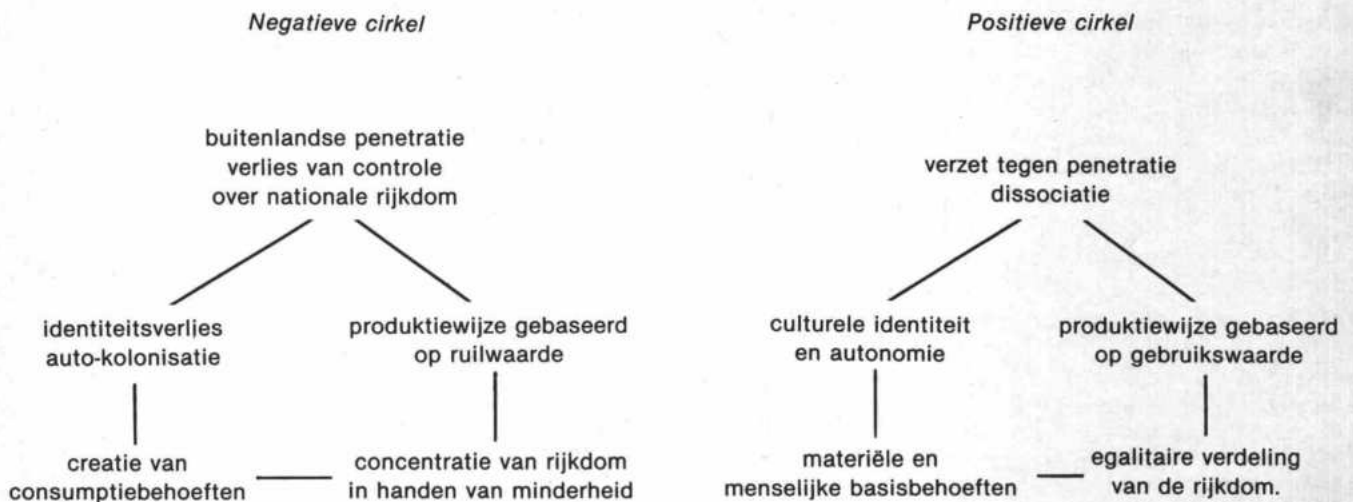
Negatieve cirkel

buitenlandse penetratie
verlies van controle
over nationale rijkdom

identiteitsverlies
auto-kolonisatie

produktiewijze gebaseerd
op ruilwaarde

creatie van
consumptiebehoeften

concentratie van rijkdom
in handen van minderheid

Positieve cirkel

verzet tegen penetratie
dissociatie

culturele identiteit
en autonomie

produktiewijze gebaseerd
op gebruikswaarde

materiële en
menselijke basisbehoeften

egalitaire verdeling
van de rijkdom.